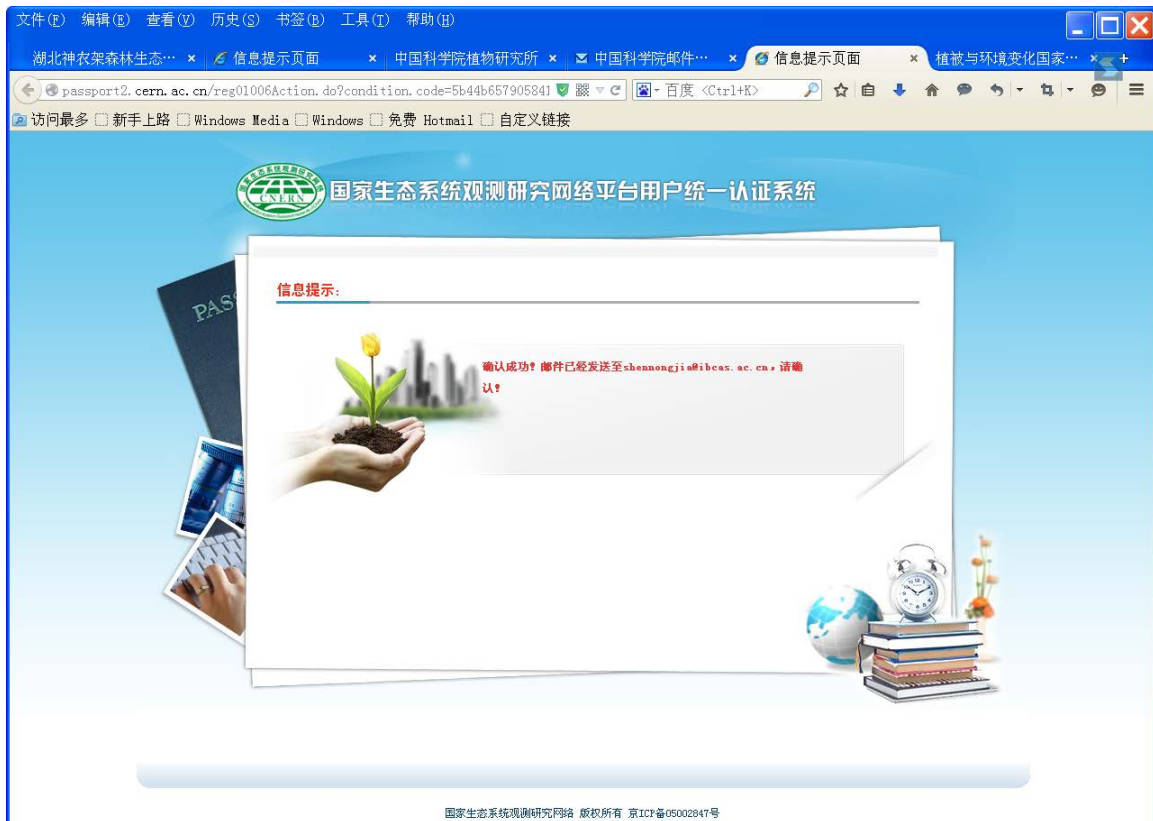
文件(F) 编辑(E) 查看(V) 历史(S) 书签(B) 工具(T) 帮助(H)

湖北神农架森林生态… × 信息提示页面 × 中国科学院植物研究所 × 中国科学院邮件… × 信息提示页面 × 植被与环境变化国家… × +

passport2.cern.ac.cn/reg01006Action.do?condition.code=5b44b657905841

百度 <Ctrl+K>

访问最多 新手上路 Windows Media Windows 免费 Hotmail 自定义链接

CNERN

国家生态系统观测研究网络平台用户统一认证系统

PASS

信息提示:

确认成功!邮件已经发送至shennongjia@ibcas.ac.cn,请确认!

国家生态系统观测研究网络 版权所有 京ICP备05002847号